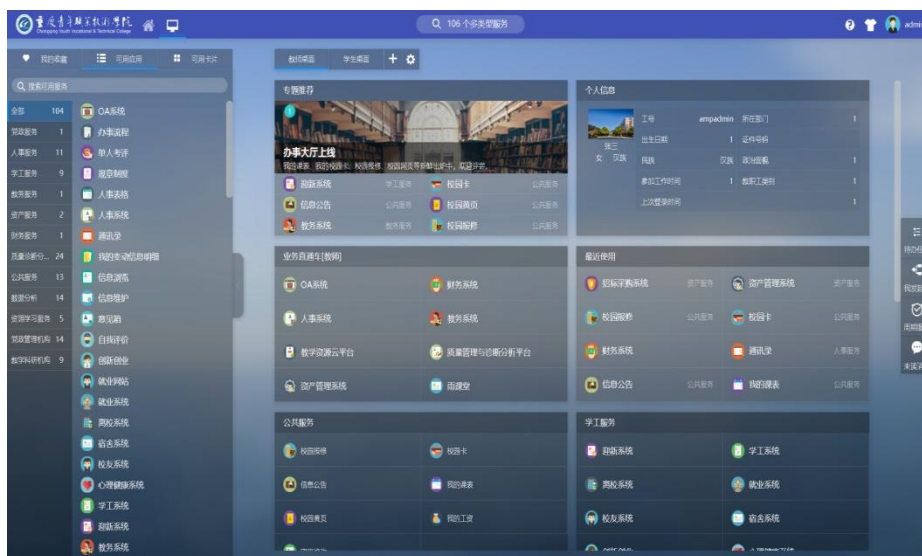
重庆青年职业技术学院
Chongqing Youth Vocational & Technical College

106 个多类帮服务

admi

我的收藏　可用应用　可用卡片

搜索可用服务

| | |
|---|---|
| 全部 | 104 |
| 党政服务 | 1 |
| 人事服务 | 11 |
| 学工服务 | 9 |
| 教务服务 | 1 |
| 资产服务 | 2 |
| 财务服务 | 1 |
| 质量诊断分... | 24 |
| 公共服务 | 13 |
| 数据分析 | 14 |
| 资源学习服务 | 5 |
| 党政管理机构 | 14 |
| 教学科研机构 | 9 |

OA系统
办事流程
单人考评
规章制度
人事表格
人事系统
通讯录
我的发动信息明细
信息浏览
信息维护
意见箱
自我评价
创新创业
就业网站
就业系统
离校系统
宿舍系统
校友系统
心理健康系统
学工系统
迎新系统
教务系统

教师桌面　学生桌面

专题推荐

办事大厅上线
我的请表、我的校园卡、校园视频、校园网页等都在上面中，欢迎开通。

迎新系统　学工服务　校园卡　公共服务
信息公告　公共服务　校园黄页　公共服务
教务系统　教务服务　校园报修　公共服务

个人信息

工号　ampadmin　所在部门
出生日期　1　证件号码
张三　民族　汉族　政治面貌　1
女　汉族　参加工作时间　1　教职工类别　1
上次登录时间　1

业务直通车[教师]

OA系统　财务系统
人事系统　教务系统
数字资源云平台　质量管理与诊断分析平台
资产管理系统　雨课堂

最近使用

后勤采购系统　资产服务　资产管理系统　资产服务
校园报修　公共服务　校园卡　公共服务
财务系统　通讯录　人事服务
信息公告　公共服务　我的课表　公共服务

公共服务

校园报修　校园卡
信息公告　我的课表
校园黄页　我的工资

学工服务

迎新系统　学工系统
离校系统　就业系统
校友系统　宿舍系统

我的任务　我发起的　我经办的　未读消息